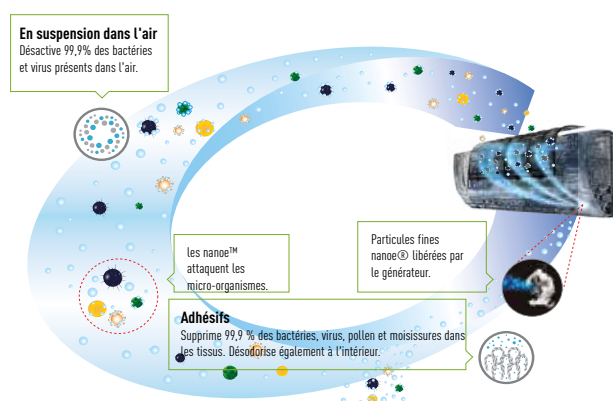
En suspension dans l'air
Désactive 99,9% des bactéries et virus présents dans l'air.

les nanoe™ attaquent les micro-organismes.

Particules fines nanoe® libérées par le générateur.

Adhésifs
Supprime 99,9 % des bactéries, virus, pollen et moisissures dans les tissus. Désodorise également à l'intérieur.